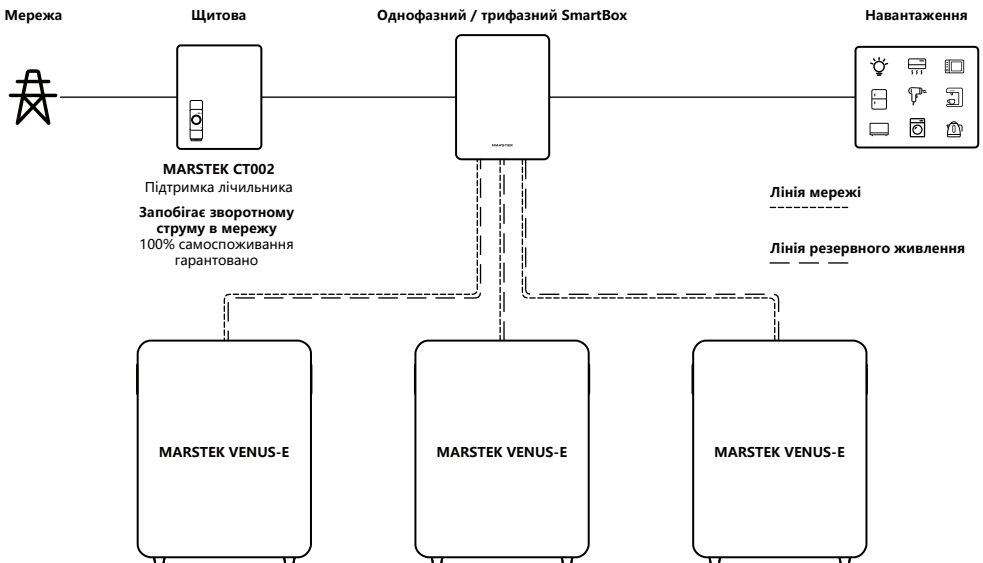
Мережа

Щитова

Однофазний / трифазний SmartBox

Навантаження

MARSTEK

MARSTEK CT002
Підтримка лічильника

Запобігає зворотному струму в мережу
100% самоспоживання гарантовано

Лінія мережі

Лінія резервного живлення

MARSTEK VENUS-E

MARSTEK VENUS-E

MARSTEK VENUS-E